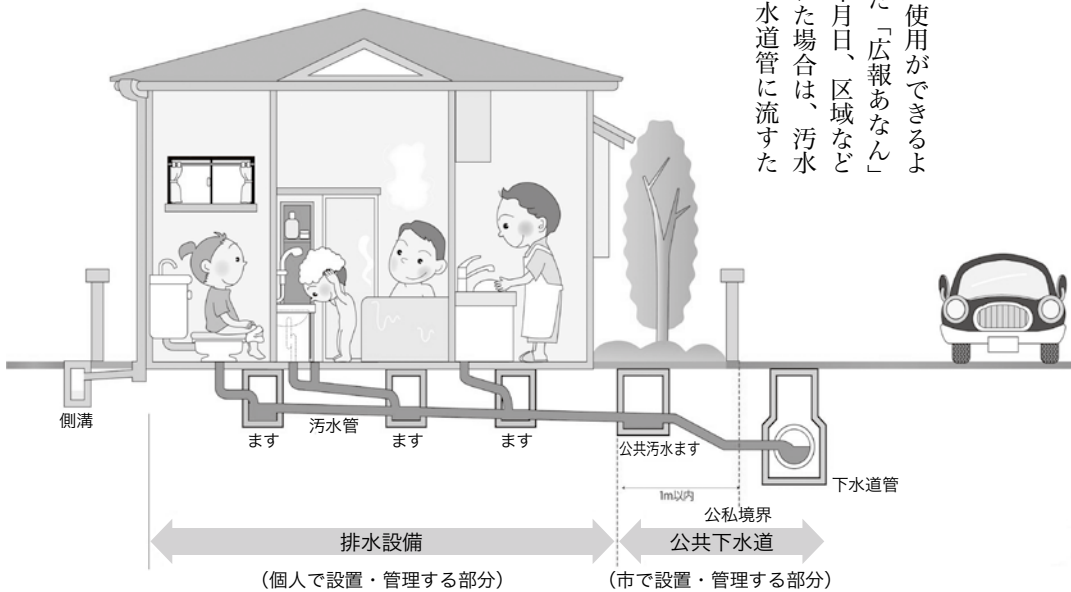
使用ができるよ
た「広報あなん」
月日、区域など
た場合は、汚水
水道管に流すた

側溝
ます
汚水管
ます
ます
公共汚水ます
1m以内
下水道管
公私境界
排水設備
公共下水道
（個人で設置・管理する部分）
（市で設置・管理する部分）